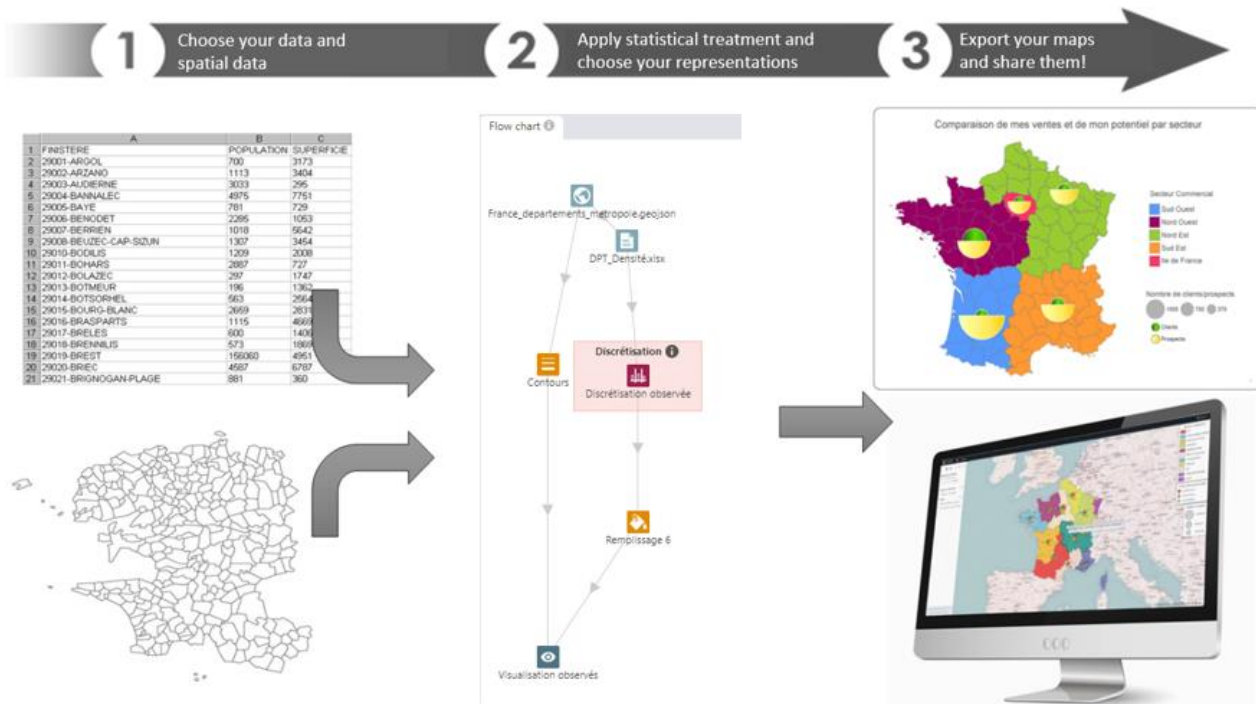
1 Choose your data and spatial data

2 Apply statistical treatment and choose your representations

3 Export your maps and share them!

| | A | B | C |
|---|---|---|---|
| 1 | FINISTERE | POPULATION | SUPERFICIE |
| 2 | 29001-ARGOL | 700 | 3173 |
| 3 | 29002-ARZANO | 1113 | 3404 |
| 4 | 29003-AUDIERNE | 3033 | 295 |
| 5 | 29004-BANNALEC | 4975 | 7751 |
| 6 | 29005-BAYE | 781 | 729 |
| 7 | 29006-BENODET | 2285 | 1053 |
| 8 | 29007-BERRIEN | 1018 | 5642 |
| 9 | 29008-BEUZEC-CAP-SIZUN | 1307 | 3454 |
| 10 | 29010-BODILIS | 1209 | 2008 |
| 11 | 29011-BOHARS | 2887 | 727 |
| 12 | 29012-BOLAZEC | 297 | 1747 |
| 13 | 29013-BOTMEUR | 196 | 1362 |
| 14 | 29014-BOTSORHEL | 563 | 2564 |
| 15 | 29015-BOURG-BLANC | 2659 | 2831 |
| 16 | 29016-BRASPARTS | 1115 | 4669 |
| 17 | 29017-BRELES | 600 | 1406 |
| 18 | 29018-BRENNILIS | 573 | 1868 |
| 19 | 29019-BREST | 156060 | 4951 |
| 20 | 29020-BRIEC | 4587 | 6787 |
| 21 | 29021-BRIGNOGAN-PLAGE | 881 | 360 |

Flow chart

France_departements_metropole.geojson

DPT_Densité.xlsx

Contours

Discrétisation

Discrétisation observée

Remplissage 6

Visualisation observés

Comparaison de mes ventes et de mon potentiel par secteur

Secteur Commercial
Sud Ouest
Nord Ouest
Nord Est
Sud Est
Ile de France

Nombre de clients/prospects
1455 782 379
Clients
Prospects